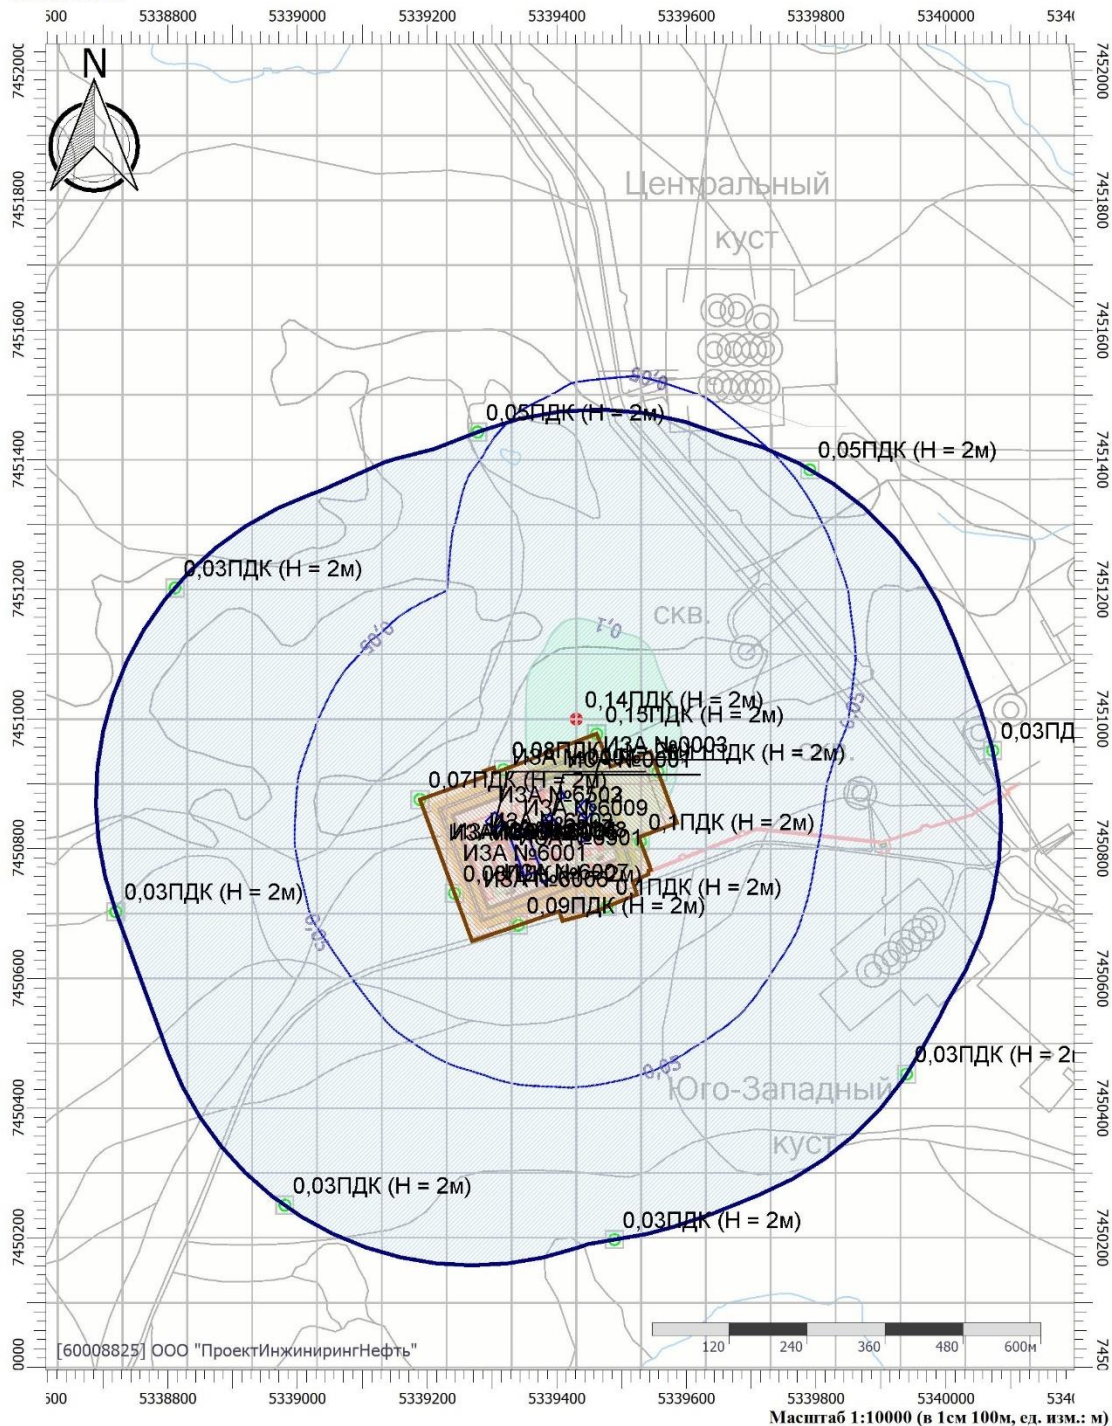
500 5338800 5339000 5339200 5339400 5339600 5339800 5340000 534(

7452000 7451800 7451600 7451400 7451200 7451000 7450800 7450600 7450400 7450200 0000

7452000 7451800 7451600 7451400 7451200 7451000 7450800 7450600 7450400 7450200 7450

N

Центральный куст

0,05

0,05ПДК (Н = 2м)

0,05ПДК (Н = 2м)

0,03ПДК (Н = 2м)

0,1

скв.

0,05

0,05

0,14ПДК (Н = 2м)

0,15ПДК (Н = 2м)

ИЗА №0003

ИЗА №0001

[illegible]ПДК (Н = 2м)

0,03ПД

0,07ПДК (Н = 2м)

ИЗА №6503

ИЗА №6009

ИЗА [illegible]

0,1ПДК (Н = 2м)

ИЗА №6001

0,03ПДК (Н = 2м)

0,1ПДК (Н = 2м)

0,09ПДК (Н = 2м)

0,05

0,05

0,03ПДК (Н = 2

Юго-Западный куст

0,03ПДК (Н = 2м)

0,03ПДК (Н = 2м)

[60008825] ООО "ПроектИнжинирингНефть"

120 240 360 480 600м

500 5338800 5339000 5339200 5339400 5339600 5339800 5340000 534(

Масштаб 1:10000 (в 1см 100м, ед. изм.: м)